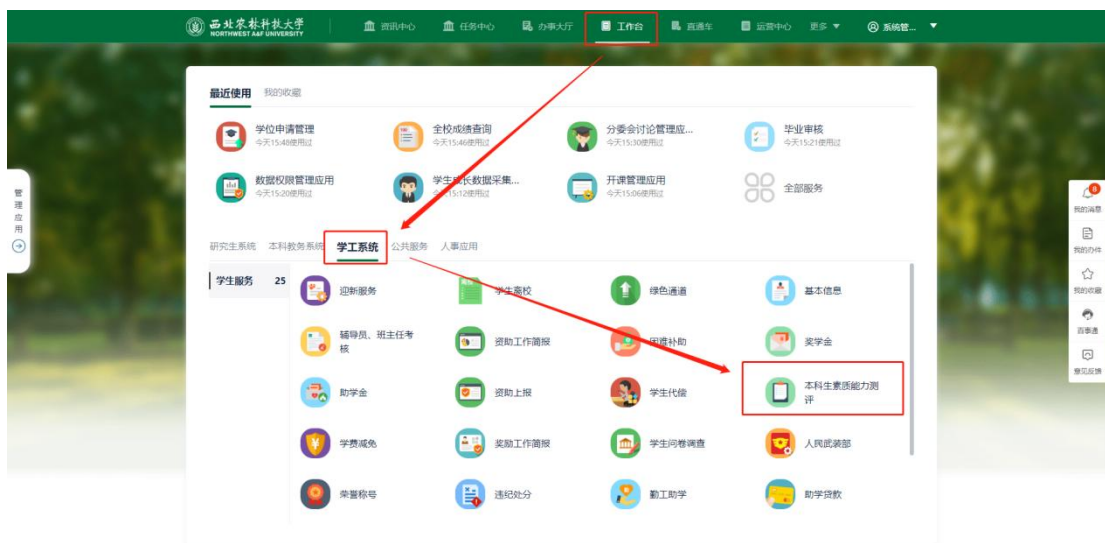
西北农林科技大学
NORTHWEST A&F UNIVERSITY

资讯中心　任务中心　办事大厅　工作台　直通车　运营中心　更多　系统管...

最近使用　我的收藏

学位申请管理
今天15:48使用过

全校成绩查询
今天15:46使用过

分委会讨论管理应...
今天15:30使用过

毕业审核
今天15:21使用过

数据权限管理应用
今天15:20使用过

学生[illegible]长数据采集...
今天15:12使用过

开课管理应用
今天15:06使用过

全部服务

管理应用

研究生系统　本科教务系统　学工系统　公共服务　人事应用

学生服务　25

迎新服务　学生离校　绿色通道　基本信息

辅导员、班主任考核　资助工作简报　困难补助　奖学金

助学金　资助上报　学生代偿　本科生素质能力测评

学费减免　奖励工作简报　学生问卷调查　人民武装部

荣誉称号　违纪处分　勤工助学　助学贷款

我的消息　我的办件　我的收藏　百事通　意见反馈